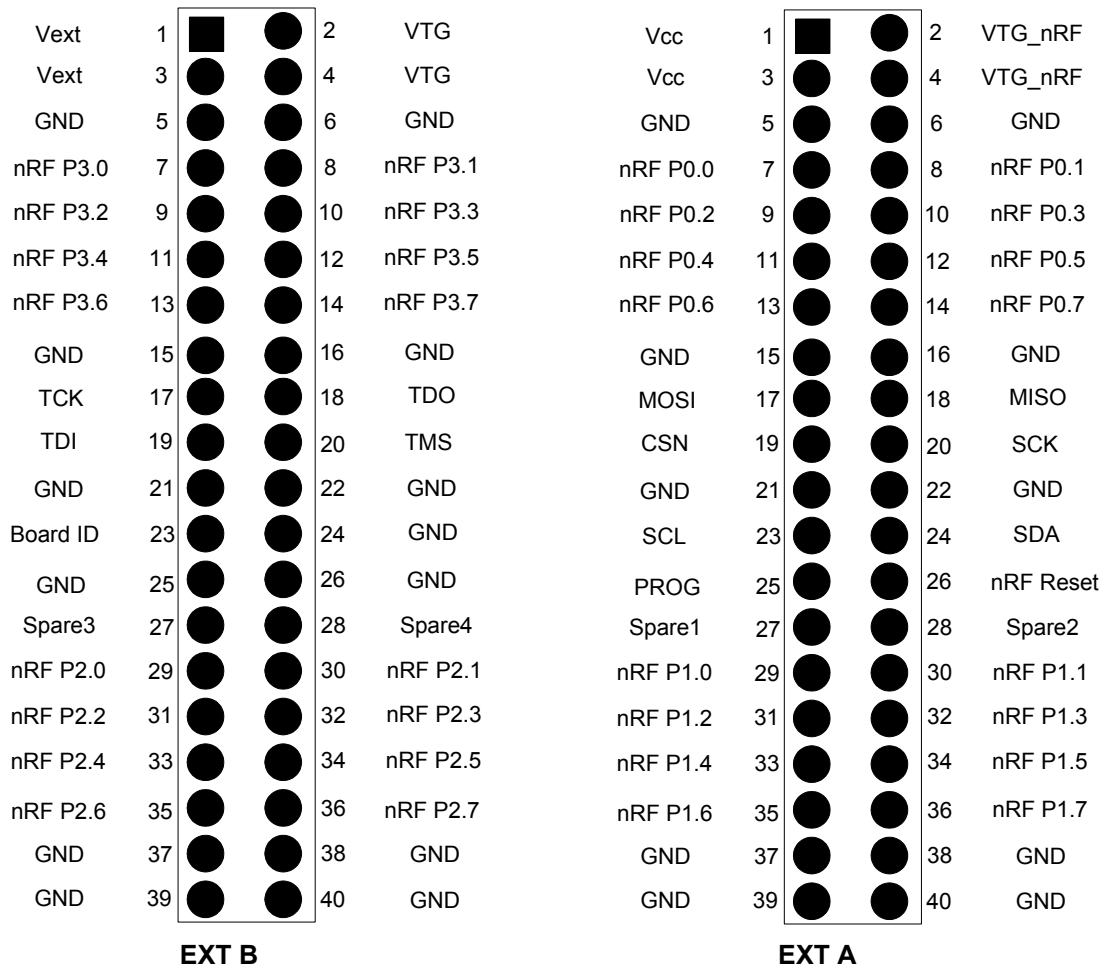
| | | | |
|---|---|---|---|
| Vext | 1 | 2 | VTG |
| Vext | 3 | 4 | VTG |
| GND | 5 | 6 | GND |
| nRF P3.0 | 7 | 8 | nRF P3.1 |
| nRF P3.2 | 9 | 10 | nRF P3.3 |
| nRF P3.4 | 11 | 12 | nRF P3.5 |
| nRF P3.6 | 13 | 14 | nRF P3.7 |
| GND | 15 | 16 | GND |
| TCK | 17 | 18 | TDO |
| TDI | 19 | 20 | TMS |
| GND | 21 | 22 | GND |
| Board ID | 23 | 24 | GND |
| GND | 25 | 26 | GND |
| Spare3 | 27 | 28 | Spare4 |
| nRF P2.0 | 29 | 30 | nRF P2.1 |
| nRF P2.2 | 31 | 32 | nRF P2.3 |
| nRF P2.4 | 33 | 34 | nRF P2.5 |
| nRF P2.6 | 35 | 36 | nRF P2.7 |
| GND | 37 | 38 | GND |
| GND | 39 | 40 | GND |

EXT B

| | | | |
|---|---|---|---|
| Vcc | 1 | 2 | VTG_nRF |
| Vcc | 3 | 4 | VTG_nRF |
| GND | 5 | 6 | GND |
| nRF P0.0 | 7 | 8 | nRF P0.1 |
| nRF P0.2 | 9 | 10 | nRF P0.3 |
| nRF P0.4 | 11 | 12 | nRF P0.5 |
| nRF P0.6 | 13 | 14 | nRF P0.7 |
| GND | 15 | 16 | GND |
| MOSI | 17 | 18 | MISO |
| CSN | 19 | 20 | SCK |
| GND | 21 | 22 | GND |
| SCL | 23 | 24 | SDA |
| PROG | 25 | 26 | nRF Reset |
| Spare1 | 27 | 28 | Spare2 |
| nRF P1.0 | 29 | 30 | nRF P1.1 |
| nRF P1.2 | 31 | 32 | nRF P1.3 |
| nRF P1.4 | 33 | 34 | nRF P1.5 |
| nRF P1.6 | 35 | 36 | nRF P1.7 |
| GND | 37 | 38 | GND |
| GND | 39 | 40 | GND |

EXT A